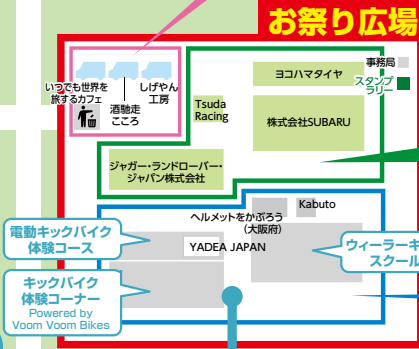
お祭り広場

いつでも世界を旅するカフェ

酒馳走こころ

しげやん工房

ヨコハマタイヤ

事務局

スタンプラリー

Tsuda Racing

株式会社SUBARU

ジャガー・ランドローバー・ジャパン株式会社

Kabuto

ヘルメットをかぶろう(大阪府)

YADEA JAPAN

電動キックバイク体験コース

キックバイク体験コーナー
Powered by Voom Voom Bikes

ウィーラーキ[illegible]
スクール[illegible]